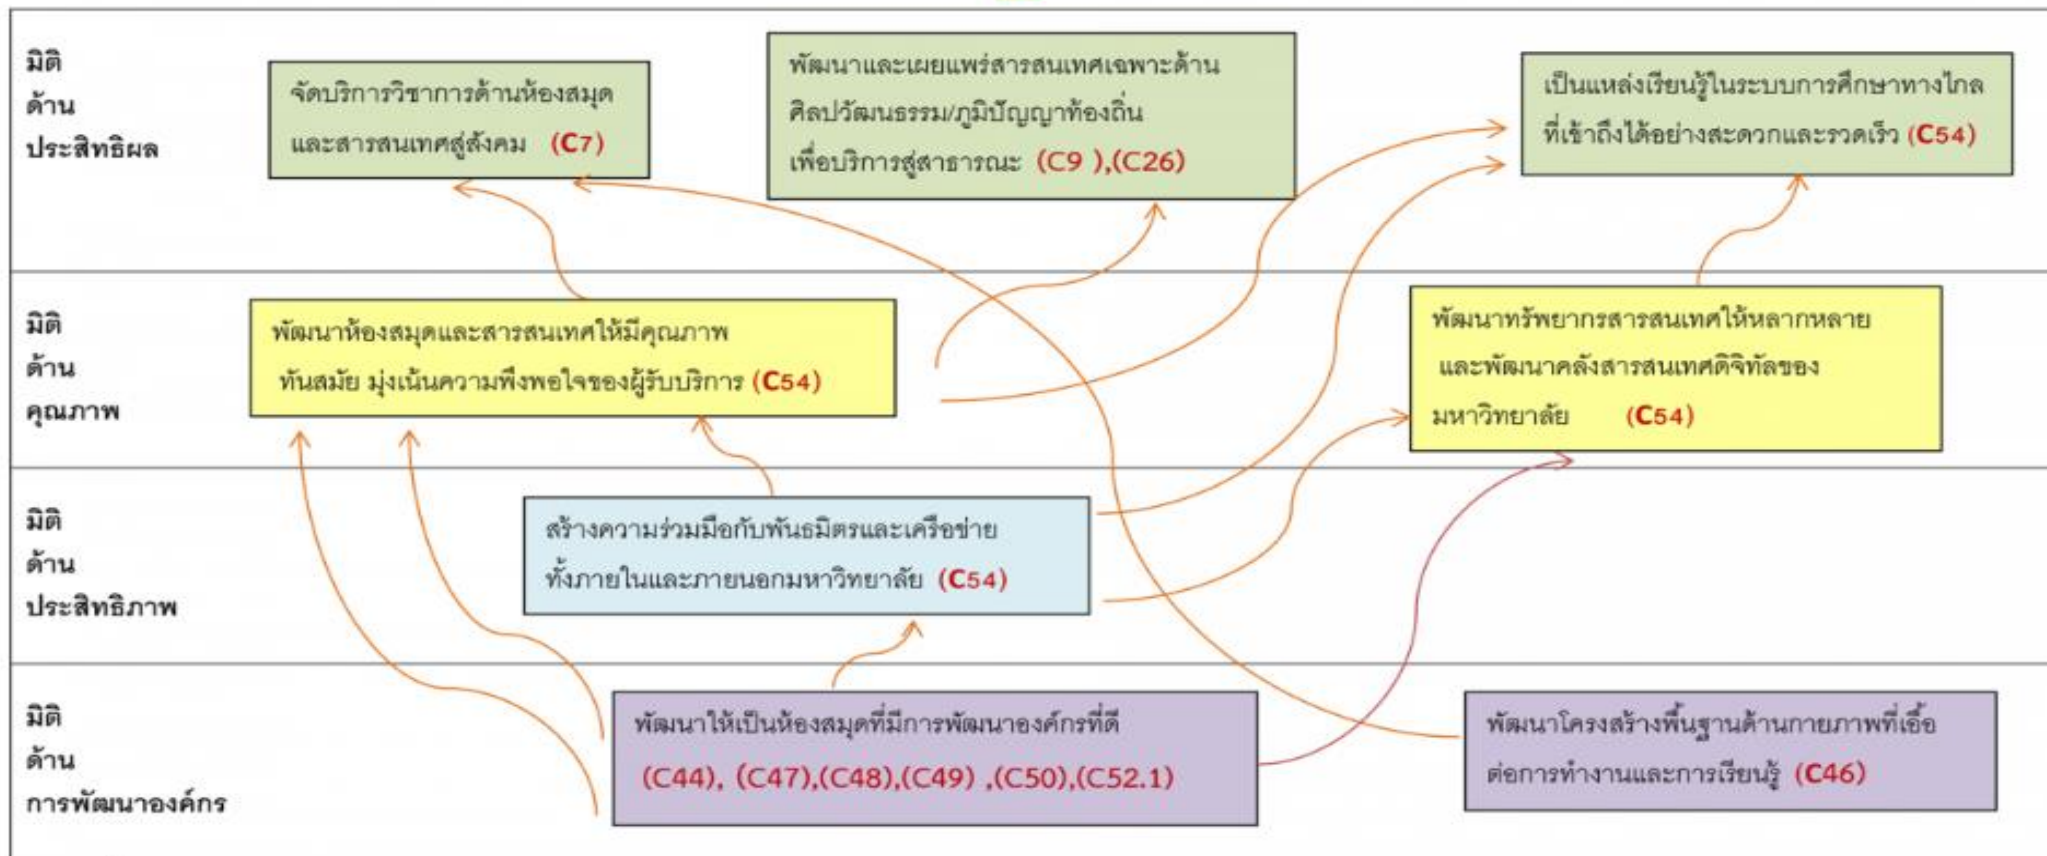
มิติ
ด้าน
ประสิทธิผล

จัดบริการวิชาการด้านห้องสมุด และสารสนเทศสู่สังคม (C7)

พัฒนาและเผยแพร่สารสนเทศเฉพาะด้าน ศิลปวัฒนธรรม/ภูมิปัญญาท้องถิ่น เพื่อบริการสู่สาธารณะ (C9 ),(C26)

เป็นแหล่งเรียนรู้ในระบบการศึกษาทางไกล ที่เข้าถึงได้อย่างสะดวกและรวดเร็ว (C54)

มิติ
ด้าน
คุณภาพ

พัฒนาห้องสมุดและสารสนเทศให้มีคุณภาพ ทันสมัย มุ่งเน้นความพึงพอใจของผู้รับบริการ (C54)

พัฒนาทรัพยากรสารสนเทศให้หลากหลาย และพัฒนาคลังสารสนเทศดิจิทัลของ มหาวิทยาลัย (C54)

มิติ
ด้าน
ประสิทธิภาพ

สร้างความร่วมมือกับพันธมิตรและเครือข่าย ทั้งภายในและภายนอกมหาวิทยาลัย (C54)

มิติ
ด้าน
การพัฒนาองค์กร

พัฒนาให้เป็นห้องสมุดที่มีการพัฒนาองค์กรที่ดี (C44), (C47),(C48),(C49) ,(C50),(C52.1)

พัฒนาโครงสร้างพื้นฐานด้านกายภาพที่เอื้อ ต่อการทำงานและการเรียนรู้ (C46)